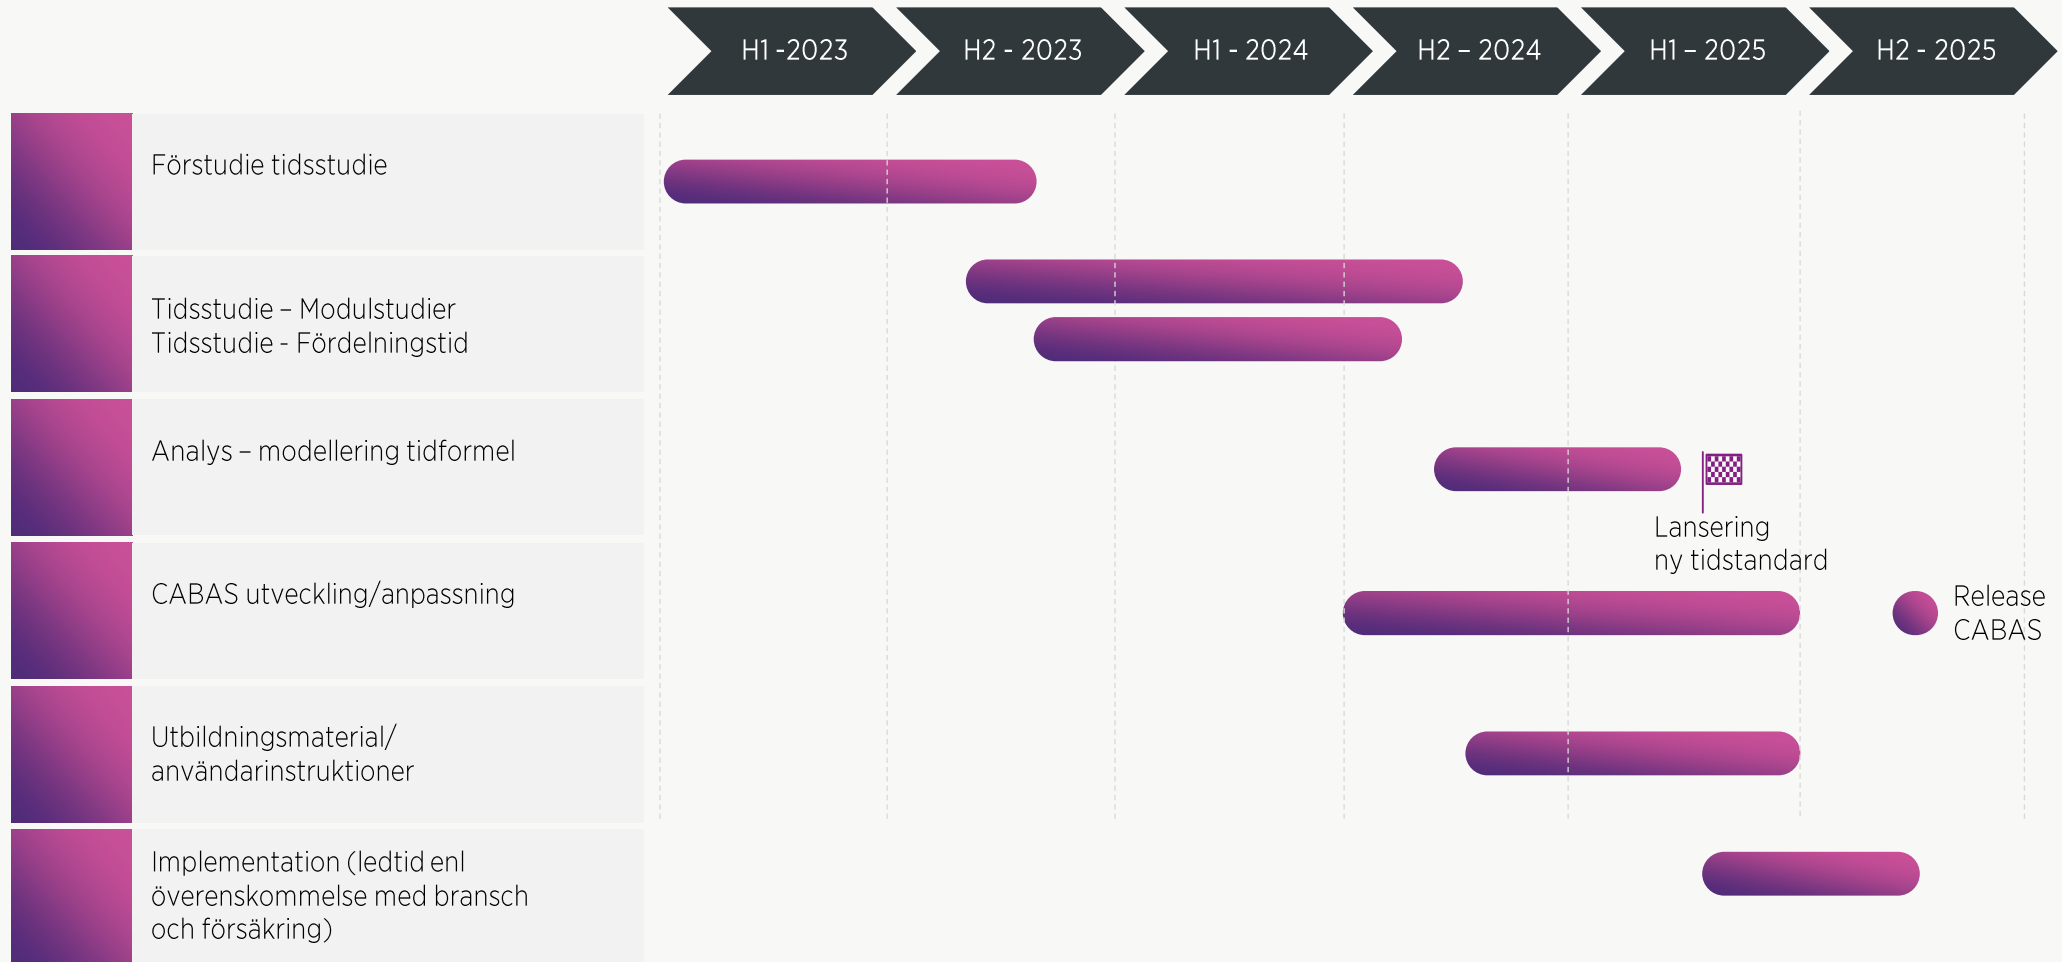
H1 -2023 H2 - 2023 H1 - 2024 H2 – 2024 H1 – 2025 H2 - 2025

Förstudie tidsstudie

Tidsstudie – Modulstudier
Tidsstudie - Fördelningstid

Analys – modellering tidformel

Lansering
ny tidstandard

CABAS utveckling/anpassning

Release
CABAS

Utbildningsmaterial/
användarinstruktioner

Implementation (ledtid enl överenskommelse med bransch och försäkring)